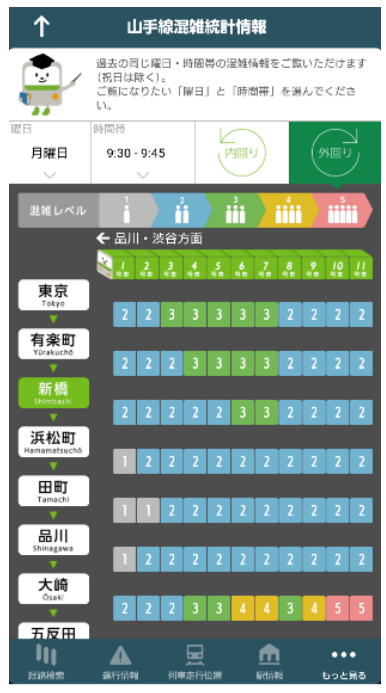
↑ 山手線混雑統計情報

過去の同じ曜日・時間帯の混雑情報をご覧いただけます(祝日は除く)。
ご覧になりたい「曜日」と「時間帯」を選んでください。

曜日
月曜日

時間帯
9:30 - 9:45

内回り

外回り

混雑レベル 1 2 3 4 5

← 品川・渋谷方面

| | 1号車 | 2号車 | 3号車 | 4号車 | 5号車 | 6号車 | 7号車 | 8号車 | 9号車 | 10号車 | 11号車 |
|---|---|---|---|---|---|---|---|---|---|---|---|
| 東京 Tokyo | 2 | 2 | 3 | 3 | 3 | 3 | 3 | 2 | 2 | 2 | 2 |
| 有楽町 Yūrakuchō | 2 | 2 | 3 | 3 | 3 | 3 | 3 | 2 | 2 | 2 | 2 |
| 新橋 Shimbashi | 2 | 2 | 2 | 2 | 2 | 3 | 3 | 2 | 2 | 2 | 2 |
| 浜松町 Hamamatsuchō | 1 | 2 | 2 | 2 | 2 | 2 | 2 | 2 | 2 | 2 | 2 |
| 田町 Tamachi | 1 | 1 | 2 | 2 | 2 | 2 | 2 | 2 | 2 | 2 | 2 |
| 品川 Shinagawa | 1 | 2 | 2 | 2 | 2 | 2 | 2 | 2 | 2 | 2 | 2 |
| 大崎 Ōsaki | 2 | 2 | 3 | 3 | 3 | 4 | 4 | 3 | 4 | 5 | 5 |

五反田

経路検索 運行情報 列車走行位置 駅情報 もっと見る